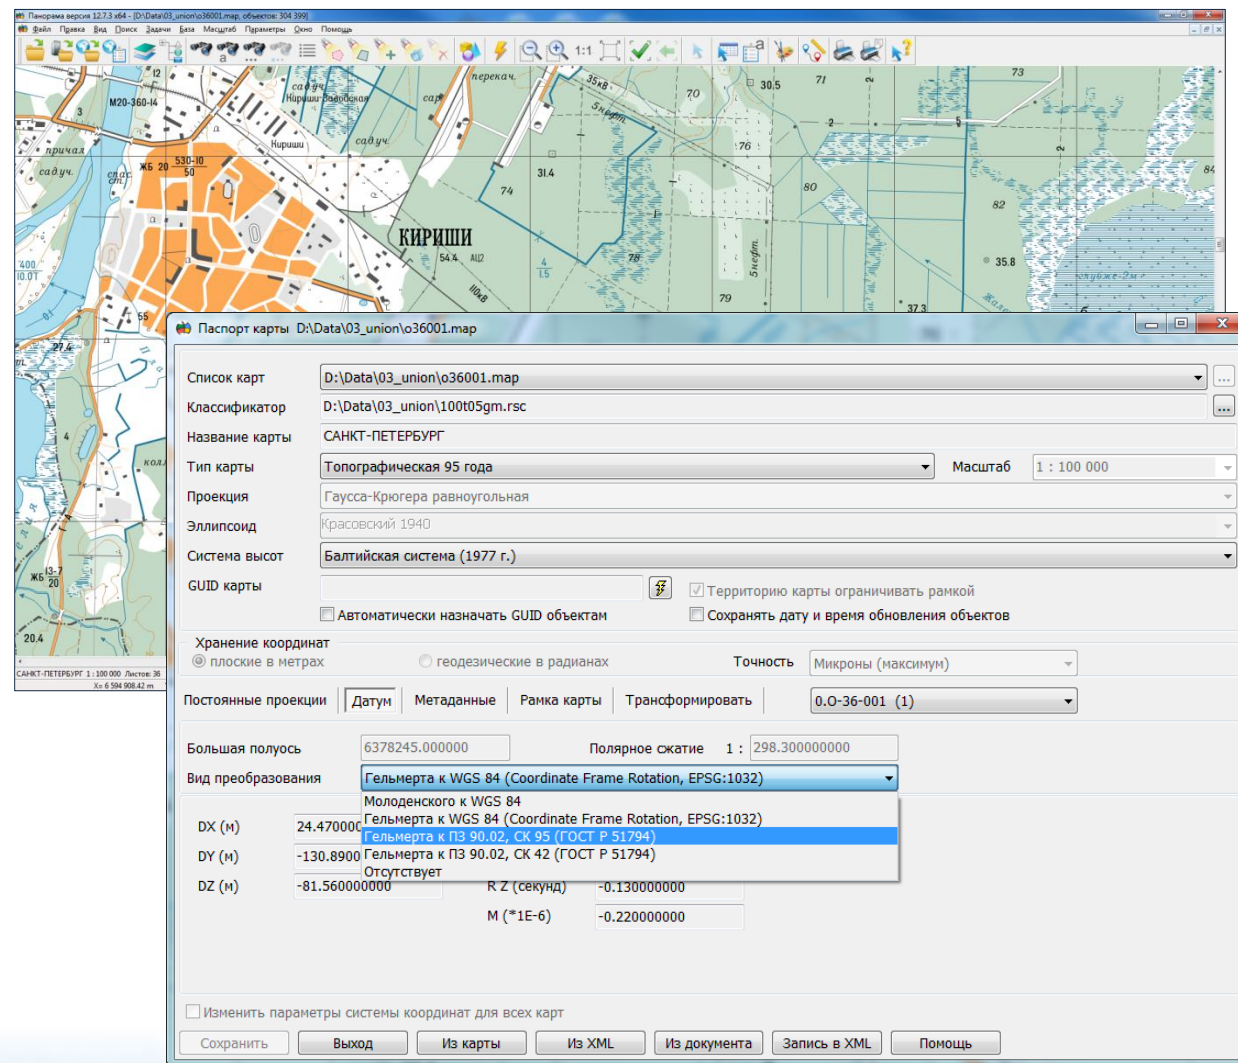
Панорама версия 12.7.3 x64 - [D:\Data\03_union\o36001.map, объектов: 304 399]

Файл Правка Вид Поиск Задачи База Масштаб Параметры Окно Помощь

1:1

перекач. сады Нирыши Заводская сар садуч. 35кв 5нефт. 30.5 71 73 70 2 5 2 76 84 причал М20-360-I4 3 12 садуч. спас ст. ЖБ 20 530-I0 50 Нириши 31.4 74 80 82 КИРИШИ 54.4 АЦ2 110кв 4 1.5 78 5нефт. 35.8 79 37.3 400 10.0Т 55 27.4 4 кол ЖБ 13-7 20 20.4

САНКТ-ПЕТЕРБУРГ 1 : 100 000 Листов: 36
X= 6 594 908.42 м

Паспорт карты D:\Data\03_union\o36001.map

Список карт D:\Data\03_union\o36001.map ...
Классификатор D:\Data\03_union\100t05gm.rsc ...
Название карты САНКТ-ПЕТЕРБУРГ
Тип карты Топографическая 95 года Масштаб 1 : 100 000
Проекция Гаусса-Крюгера равноугольная
Эллипсоид Красовский 1940
Система высот Балтийская система (1977 г.)
GUID карты
Территорию карты ограничивать рамкой
Автоматически назначать GUID объектам
Сохранять дату и время обновления объектов

Хранение координат
плоские в метрах геодезические в радианах Точность Микроны (максимум)

Постоянные проекции Датум Метаданные Рамка карты Трансформировать 0.O-36-001 (1)

Большая полуось 6378245.000000 Полярное сжатие 1 : 298.300000000
Вид преобразования Гельмерта к WGS 84 (Coordinate Frame Rotation, EPSG:1032)

Молоденского к WGS 84
Гельмерта к WGS 84 (Coordinate Frame Rotation, EPSG:1032)
Гельмерта к ПЗ 90.02, СК 95 (ГОСТ Р 51794)
Гельмерта к ПЗ 90.02, СК 42 (ГОСТ Р 51794)
Отсутствует

DX (м) 24.470000
DY (м) -130.8900
DZ (м) -81.560000000 R Z (секунд) -0.130000000
M (*1E-6) -0.220000000

Изменить параметры системы координат для всех карт

Сохранить Выход Из карты Из XML Из документа Запись в XML Помощь